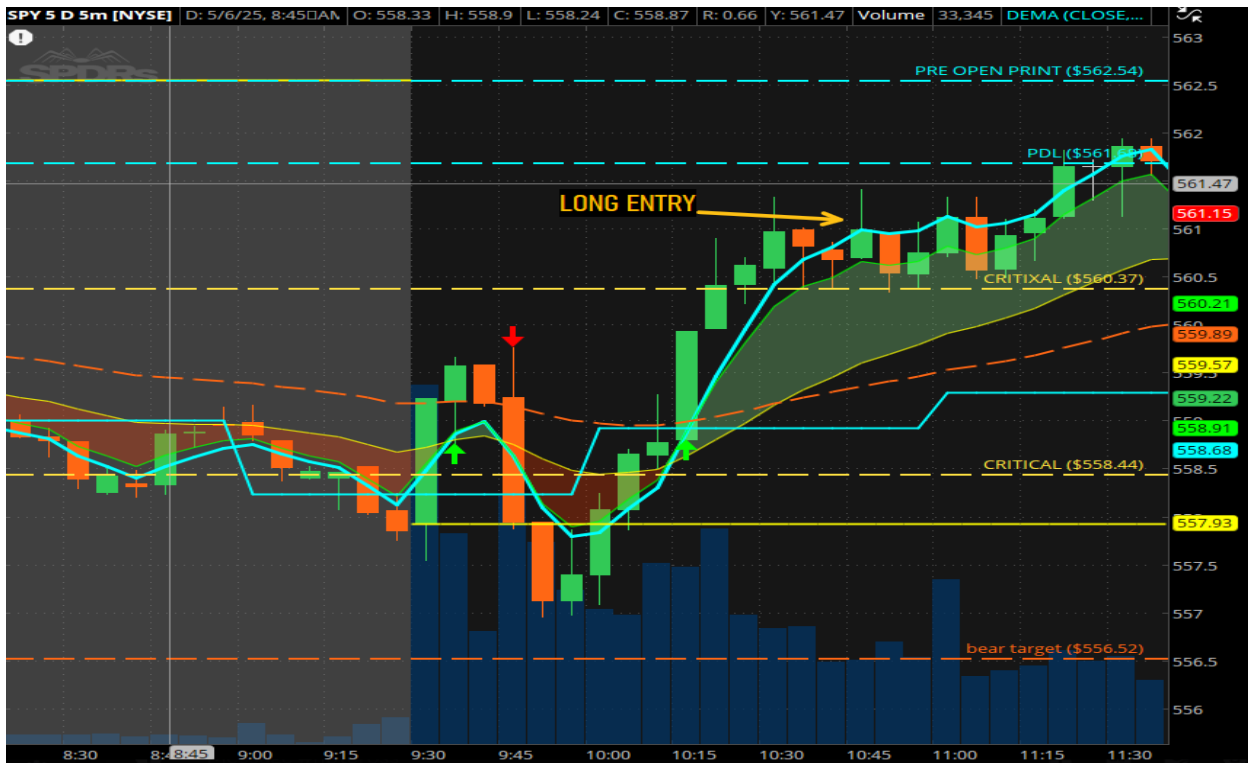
SPY 5 D 5m [NYSE] | D: 5/6/25, 8:45 AM | O: 558.33 | H: 558.9 | L: 558.24 | C: 558.87 | R: 0.66 | Y: 561.47 | Volume | 33,345 | DEMA (CLOSE...

SPDRs

PRE OPEN PRINT ($562.54)

PDL ($561.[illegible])

LONG ENTRY

CRITIXAL ($560.37)

CRITICAL ($558.44)

bear target ($556.52)

563
562.5
562
561.47
561.15
561
560.5
560.21
560
559.89
559.57
559.5
559.22
559
558.91
558.68
558.5
557.93
557.5
557
556.5
556

8:30 8:4 8:45 9:00 9:15 9:30 9:45 10:00 10:15 10:30 10:45 11:00 11:15 11:30